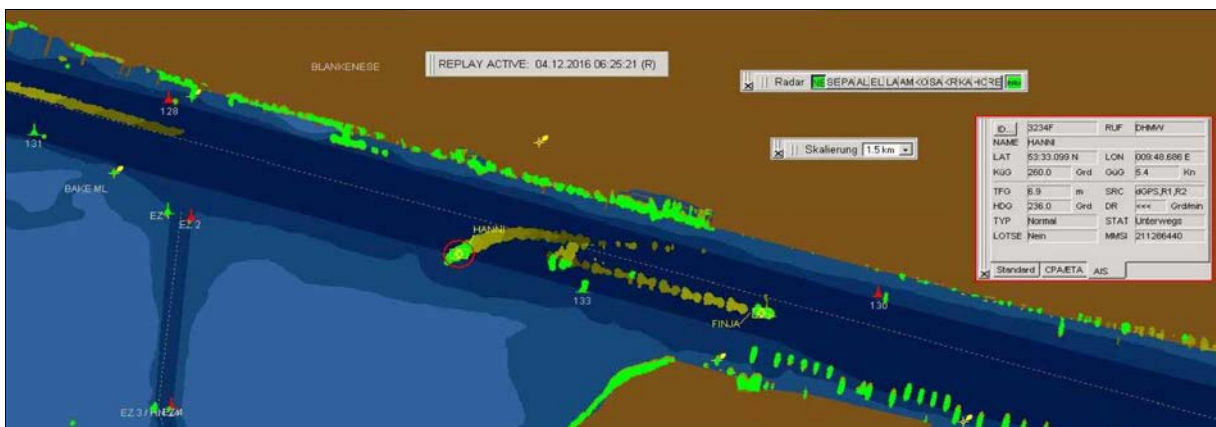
BLANKENESE

REPLAY ACTIVE: 04.12.2016 06:25:21 (R)

Radar NE SEPA AL EL LA AM KO SA KR KA HO RE

Skalierung 1.5 km

| ID... | 3234F | RUF | DHMW |
|---|---|---|---|
| NAME | HANNI | | |
| LAT | 53:33.099 N | LON | 009:48.686 E |
| KüG | 260.0 Grd | GüG | 5.4 Kn |
| TFG | 6.9 m | SRC | dGPS,R1,R2 |
| HDG | 236.0 Grd | DR | <<< Grd/min |
| TYP | Normal | STAT | Unterwegs |
| LOTSE | Nein | MMSI | 211266440 |

Standard CPA/ETA AIS

128

131

BAKE ML

EZ 1

EZ 2

HANNI

133

FINJA

130

EZ 3 / HN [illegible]